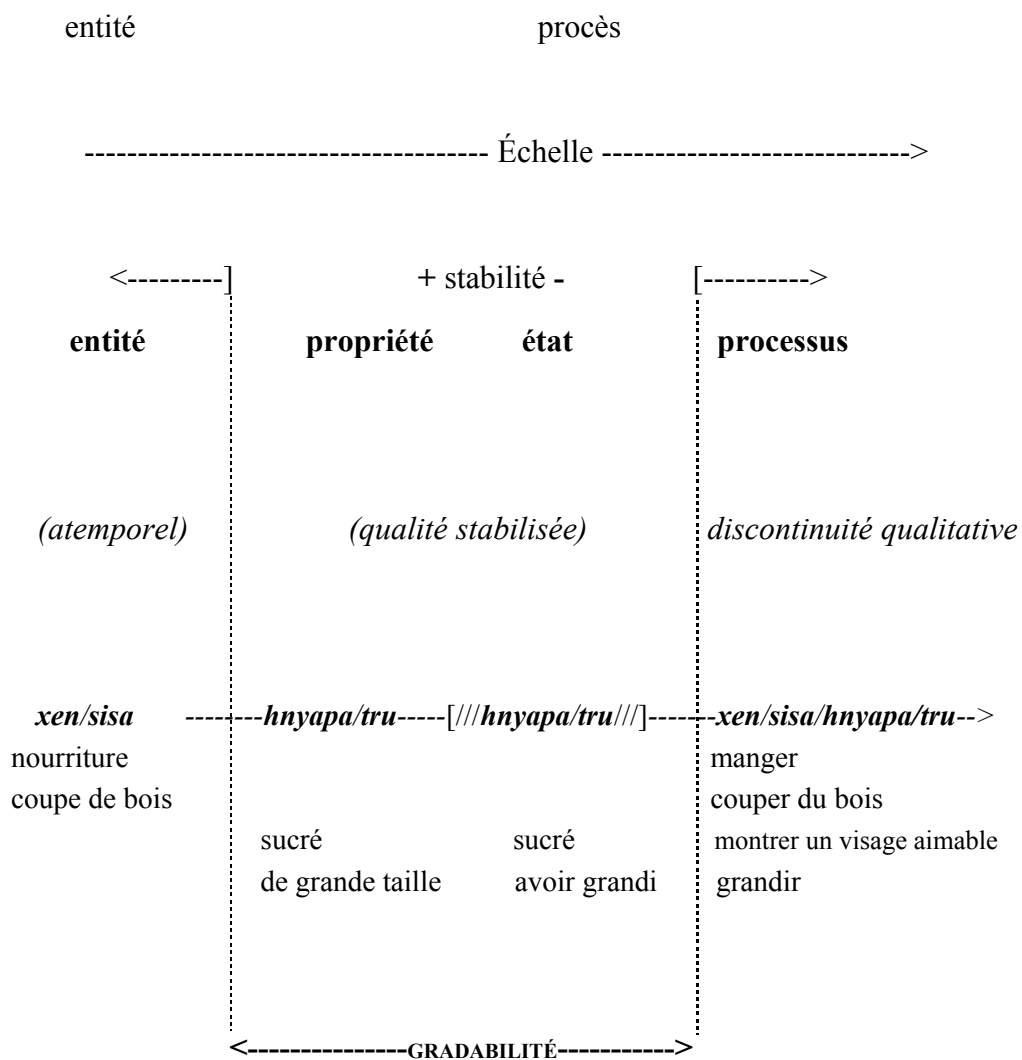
entité procès

------------------------------------ Échelle --------------------------->

<---------] + stabilité - [---------->

**entité** **propriété** **état** **processus**

*(atemporel)* *(qualité stabilisée)* *discontinuité qualitative*

***xen/sisa*** --------***hnyapa/tru***-----[///***hnyapa/tru***///]-------***xen/sisa/hnyapa/tru***-->

nourriture manger

coupe de bois couper du bois

sucré sucré montrer un visage aimable

de grande taille avoir grandi grandir

<--------------GRADABILITÉ---------->